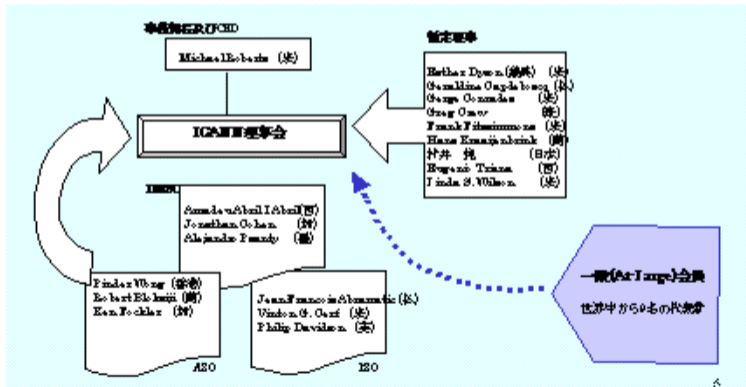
事務局長及びCEO

Michael Roberts（米）

暫定理事

Esther Dyson (議長)（米）
Geraldine Capdeboscq（仏）
George Conrades（米）
Greg Crew（豪）
Frank Fitzsimmons（米）
Hans Kraaijenbrink（蘭）
村井 純（日本）
Eugenio Triana（西）
Linda S. Wilson（米）

ICANN理事会

DNSO

Amadeu Abril I Abril (西)
Jonathan Cohen（加）
Alejandro Pisanty（墨）

Pindar Wong（香港）
Robert Blokzijl（蘭）
Ken Fockler（加）

ASO

Jean-Francois Abramatic（仏）
Vinton G. Cerf（米）
Philip Davidson（英）

PSO

一般(At-Large)会員

世界中から9名の代表者

5